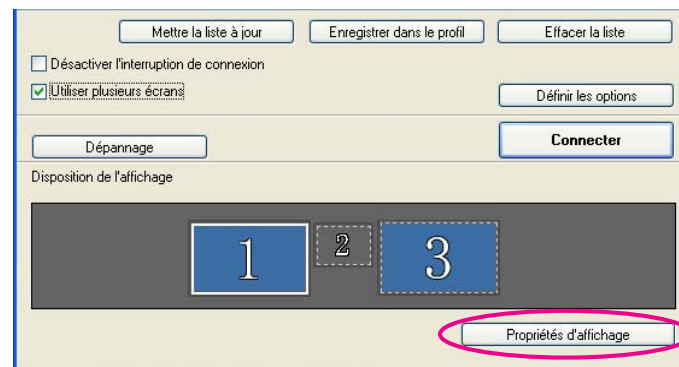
Mettre la liste à jour
Enregistrer dans le profil
Effacer la liste
Désactiver l'interruption de connexion
Utiliser plusieurs écrans
Définir les options
Dépannage
Connecter
Disposition de l'affichage
1
2
3
Propriétés d'affichage